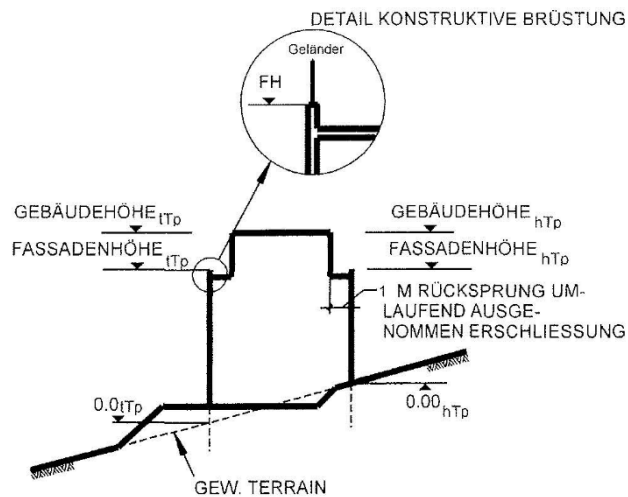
DETAIL KONSTRUKTIVE BRÜSTUNG

Geländer

FH

GEBÄUDEHÖHE$_{tTp}$

FASSADENHÖHE$_{tTp}$

GEBÄUDEHÖHE$_{hTp}$

FASSADENHÖHE$_{hTp}$

1 M RÜCKSPRUNG UMLAUFEND AUSGENOMMEN ERSCHLIESSUNG

0.0$_{tTp}$

0.00$_{hTp}$

GEW. TERRAIN